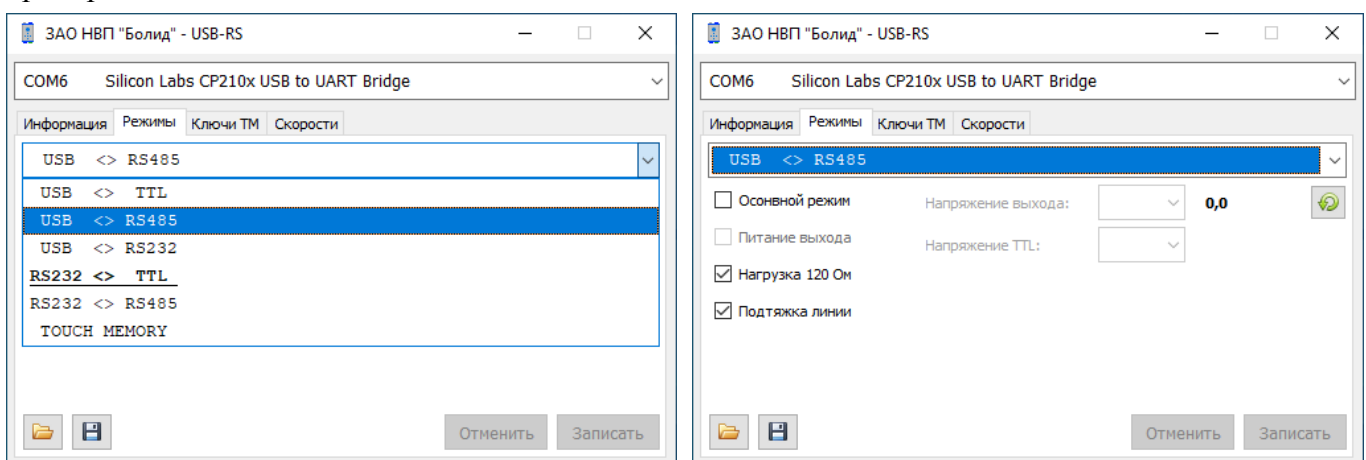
ЗАО НВП "Болид" - USB-RS

COM6 Silicon Labs CP210x USB to UART Bridge

Информация | Режимы | Ключи ТМ | Скорости

USB <> RS485

USB <> TTL
USB <> RS485
USB <> RS232
RS232 <> TTL
RS232 <> RS485
TOUCH MEMORY

Отменить | Записать

ЗАО НВП "Болид" - USB-RS

COM6 Silicon Labs CP210x USB to UART Bridge

Информация | Режимы | Ключи ТМ | Скорости

USB <> RS485

Осовной режим
Напряжение выхода:
0,0
Питание выхода
Напряжение TTL:
Нагрузка 120 Ом
Подтяжка линии

Отменить | Записать